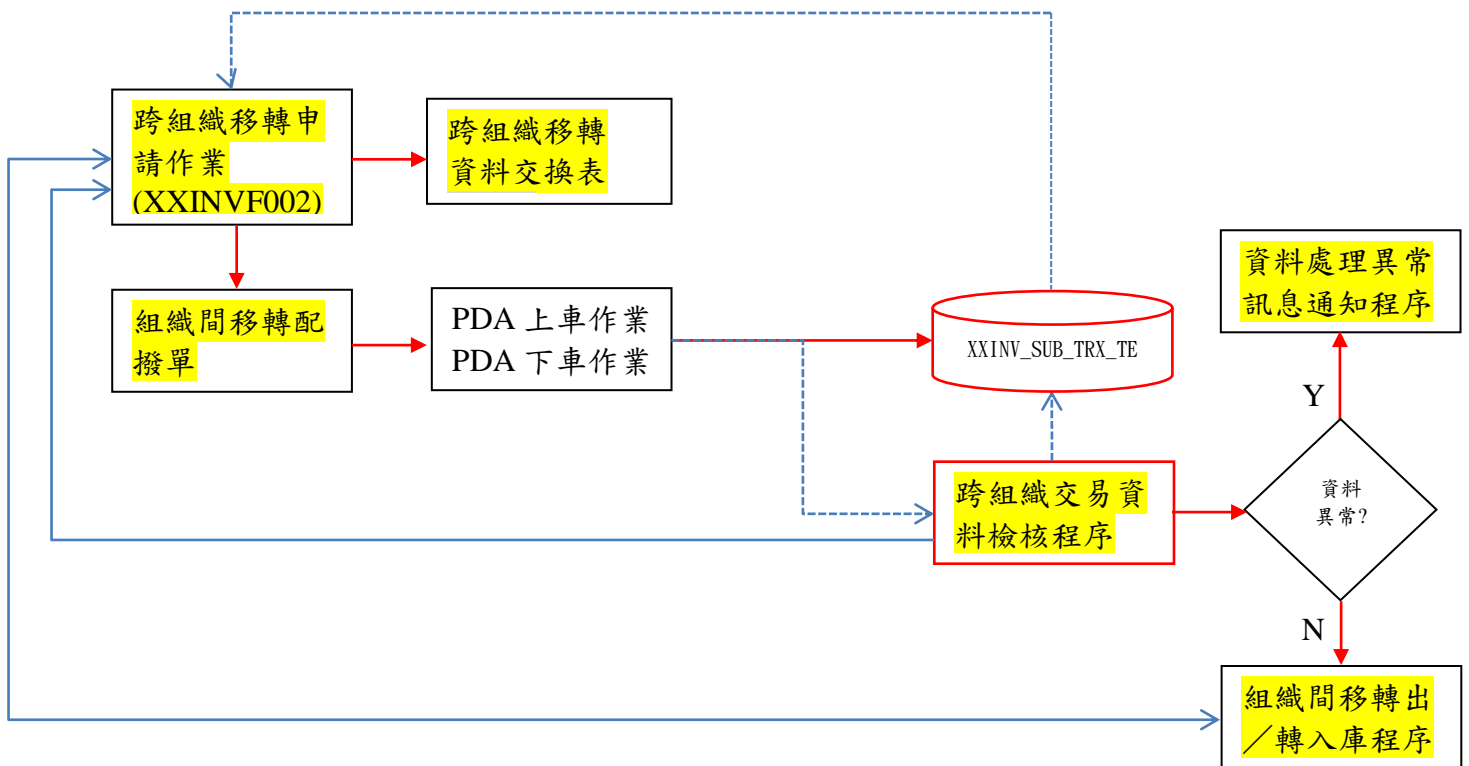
跨組織移轉申請作業
(XXINVF002)

跨組織移轉資料交換表

資料處理異常訊息通知程序

組織間移轉配撥單

PDA 上車作業
PDA 下車作業

XXINV_SUB_TRX_TE

Y

跨組織交易資料檢核程序

資料
異常?

N

組織間移轉出／轉入庫程序